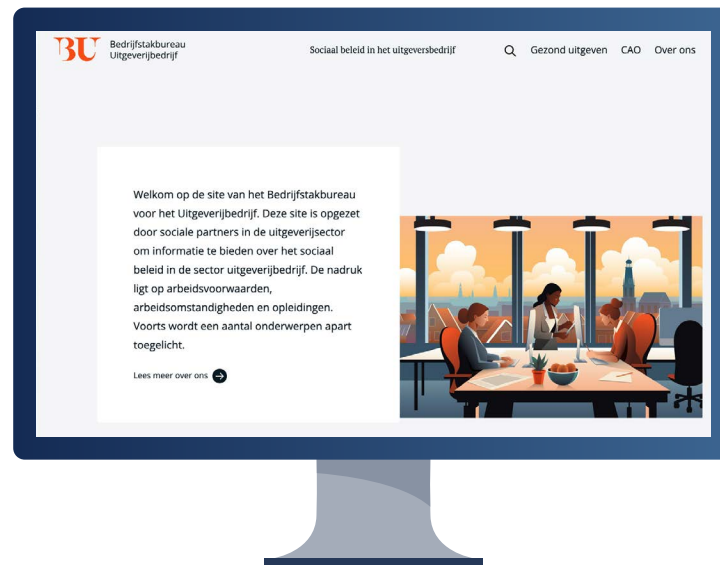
BU Bedrijfstakbureau Uitgeverijbedrijf

Sociaal beleid in het uitgeversbedrijf

Gezond uitgeven CAO Over ons

Welkom op de site van het Bedrijfstakbureau voor het Uitgeverijbedrijf. Deze site is opgezet door sociale partners in de uitgeverijsector om informatie te bieden over het sociaal beleid in de sector uitgeverijbedrijf. De nadruk ligt op arbeidsvoorwaarden, arbeidsomstandigheden en opleidingen. Voorts wordt een aantal onderwerpen apart toegelicht.

Lees meer over ons